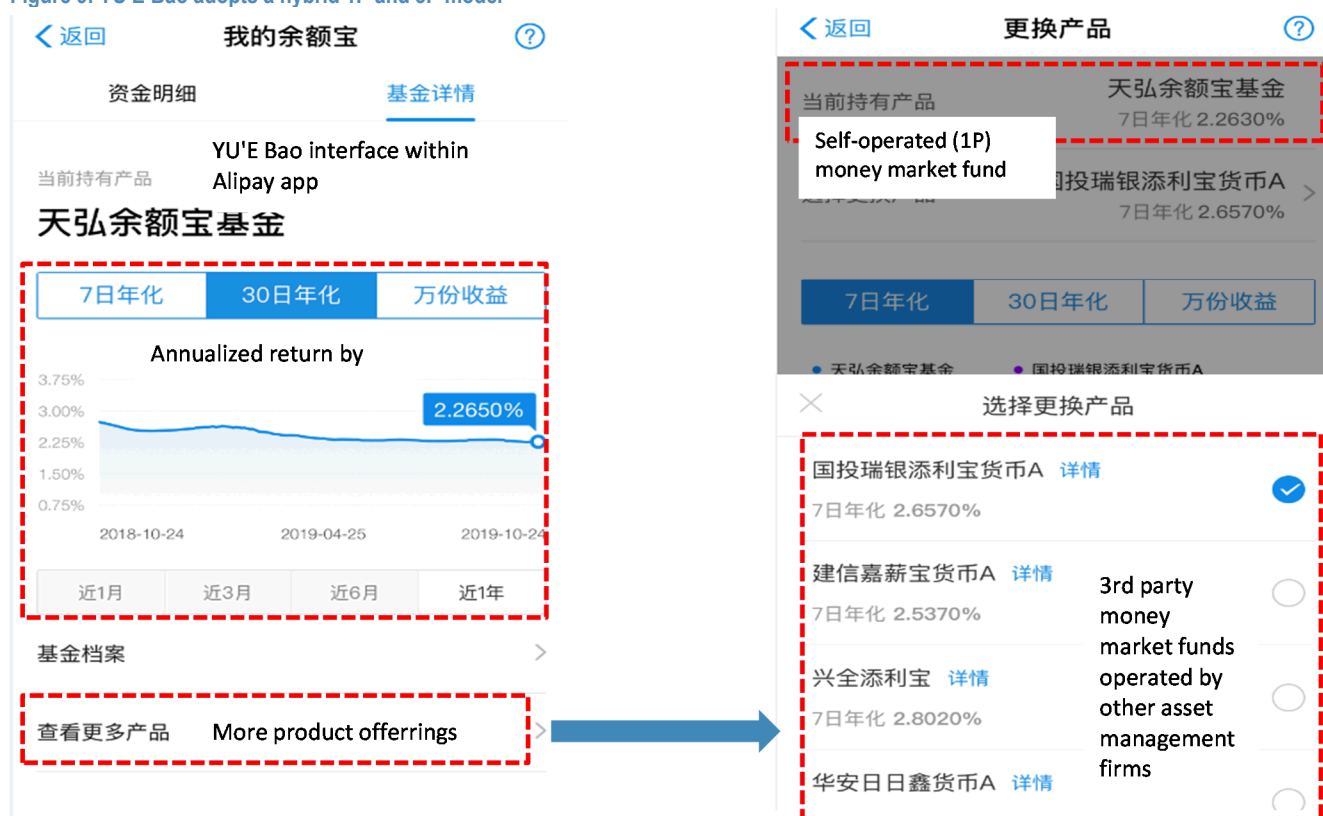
Figure 6: YU'E Bao adopts a hybrid 1P and 3P model

返回
我的余额宝
资金明细
基金详情
YU'E Bao interface within Alipay app
当前持有产品
天弘余额宝基金
7日年化
30日年化
万份收益
Annualized return by
3.75%
3.00%
2.25%
1.50%
0.75%
2.2650%
2018-10-24
2019-04-25
2019-10-24
近1月
近3月
近6月
近1年
基金档案
查看更多产品
More product offerrings

返回
更换产品
当前持有产品
天弘余额宝基金
7日年化 2.2630%
Self-operated (1P) money market fund
国投瑞银添利宝货币A
7日年化 2.6570%
7日年化
30日年化
万份收益
天弘余额宝基金
国投瑞银添利宝货币A
选择更换产品
国投瑞银添利宝货币A 详情
7日年化 2.6570%
建信嘉薪宝货币A 详情
7日年化 2.5370%
兴全添利宝 详情
7日年化 2.8020%
华安日日鑫货币A 详情
3rd party money market funds operated by other asset management firms